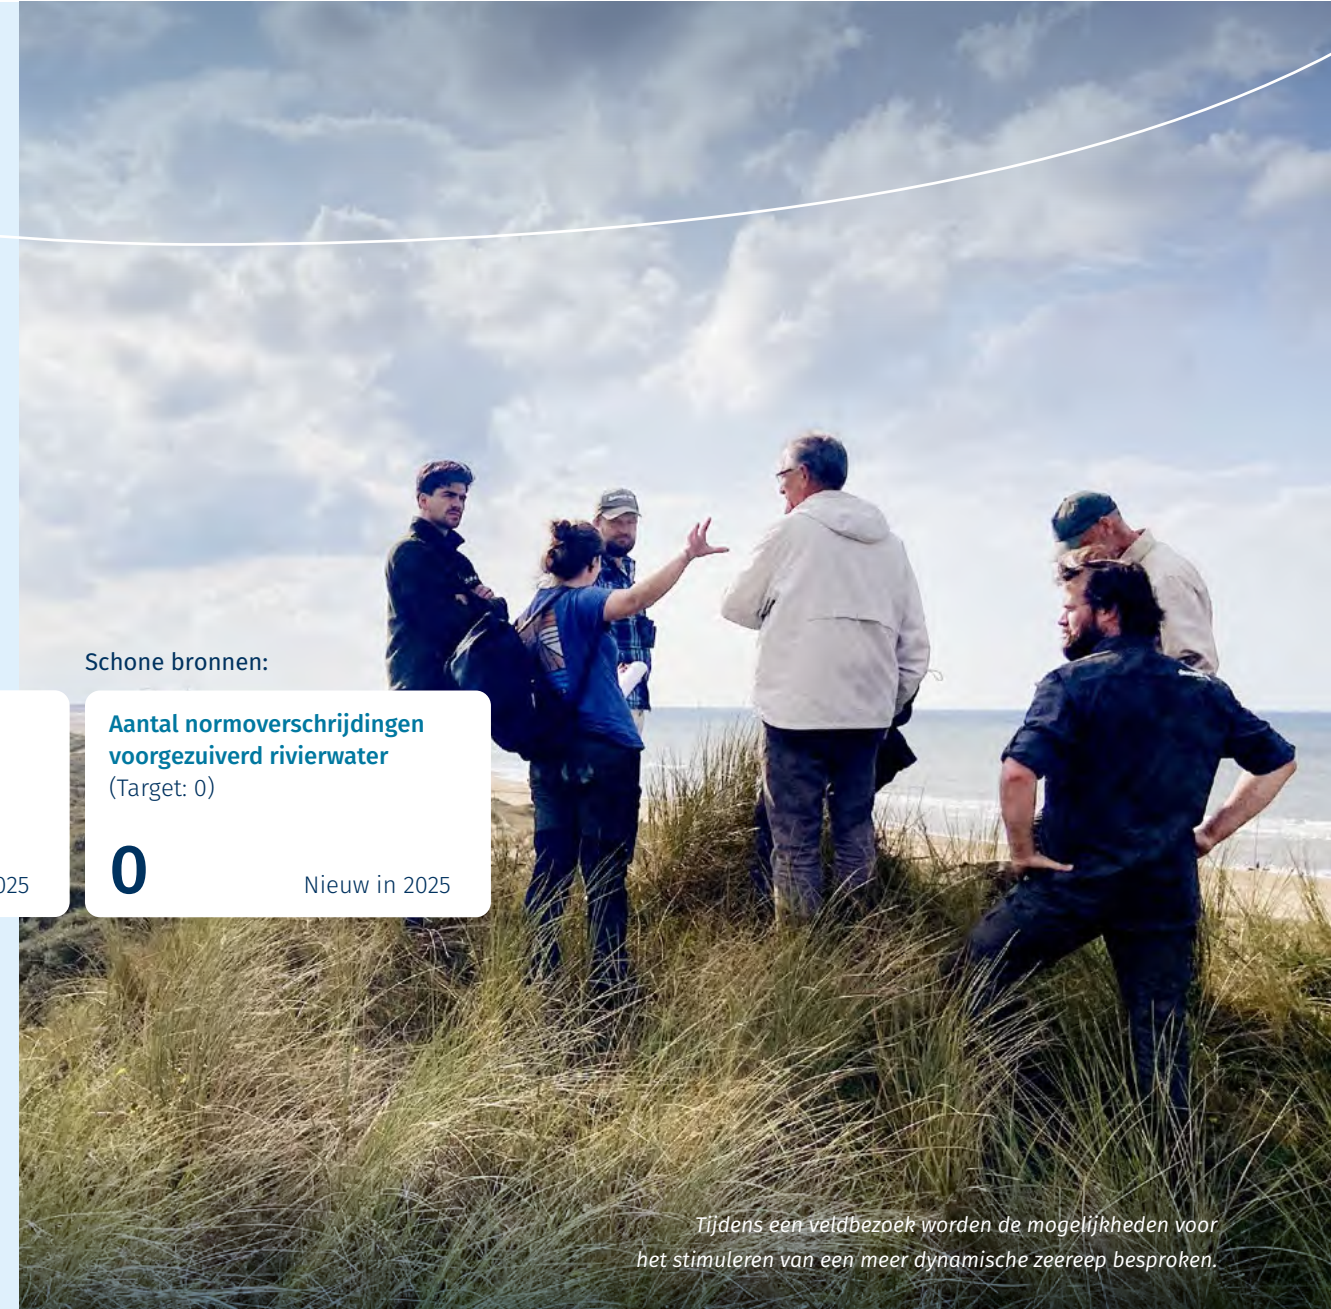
Schone bronnen:

025

Aantal normoverschrijdingen voorgezuiverd rivierwater
(Target: 0)

0

Nieuw in 2025

Tijdens een veldbezoek worden de mogelijkheden voor het stimuleren van een meer dynamische zeereep besproken.